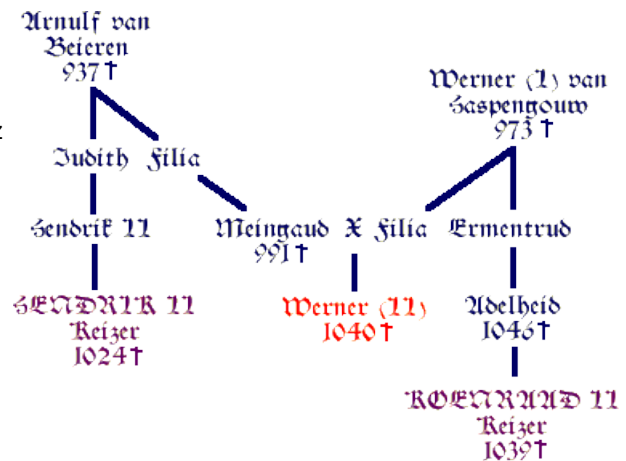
Arnulf van Beieren 937†

Werner (I) van Haspengouw 973†

Judith Filia

Hendrik II

Meingaud X Filia 991†

Ermentrud

HENDRIK II Keizer 1024†

Werner (II) 1040†

Adelheid 1046†

KOENRAAD II Keizer 1039†